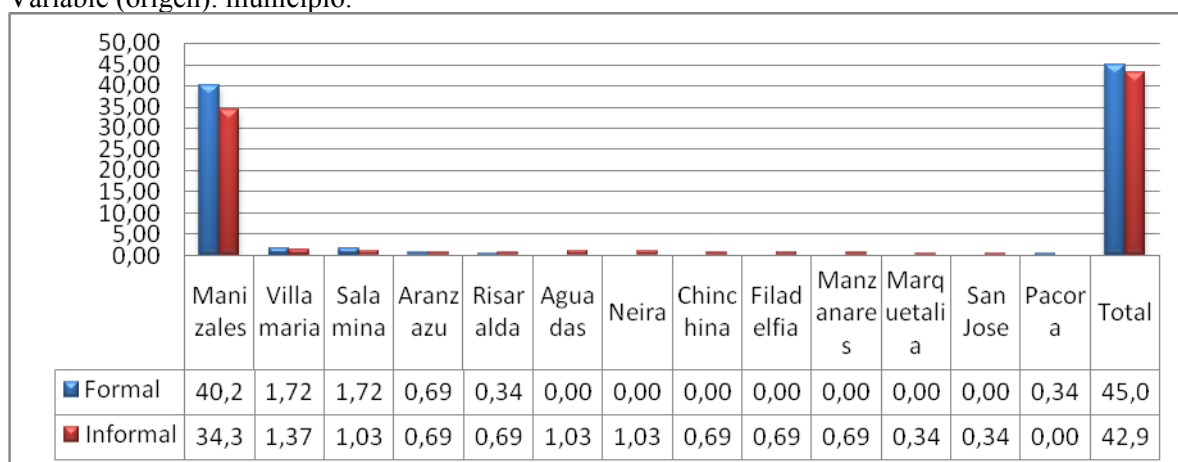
Variable (origen): municipio.

50,00
45,00
40,00
35,00
30,00
25,00
20,00
15,00
10,00
5,00
0,00

| | Manizales | Villamaria | Salamina | Aranzazu | Risaralda | Aguadas | Neira | Chinchina | Filadelfia | Manzanares | Marquetalia | San Jose | Pacora | Total |
|---|---|---|---|---|---|---|---|---|---|---|---|---|---|---|
| Formal | 40,2 | 1,72 | 1,72 | 0,69 | 0,34 | 0,00 | 0,00 | 0,00 | 0,00 | 0,00 | 0,00 | 0,00 | 0,34 | 45,0 |
| Informal | 34,3 | 1,37 | 1,03 | 0,69 | 0,69 | 1,03 | 1,03 | 0,69 | 0,69 | 0,69 | 0,34 | 0,34 | 0,00 | 42,9 |